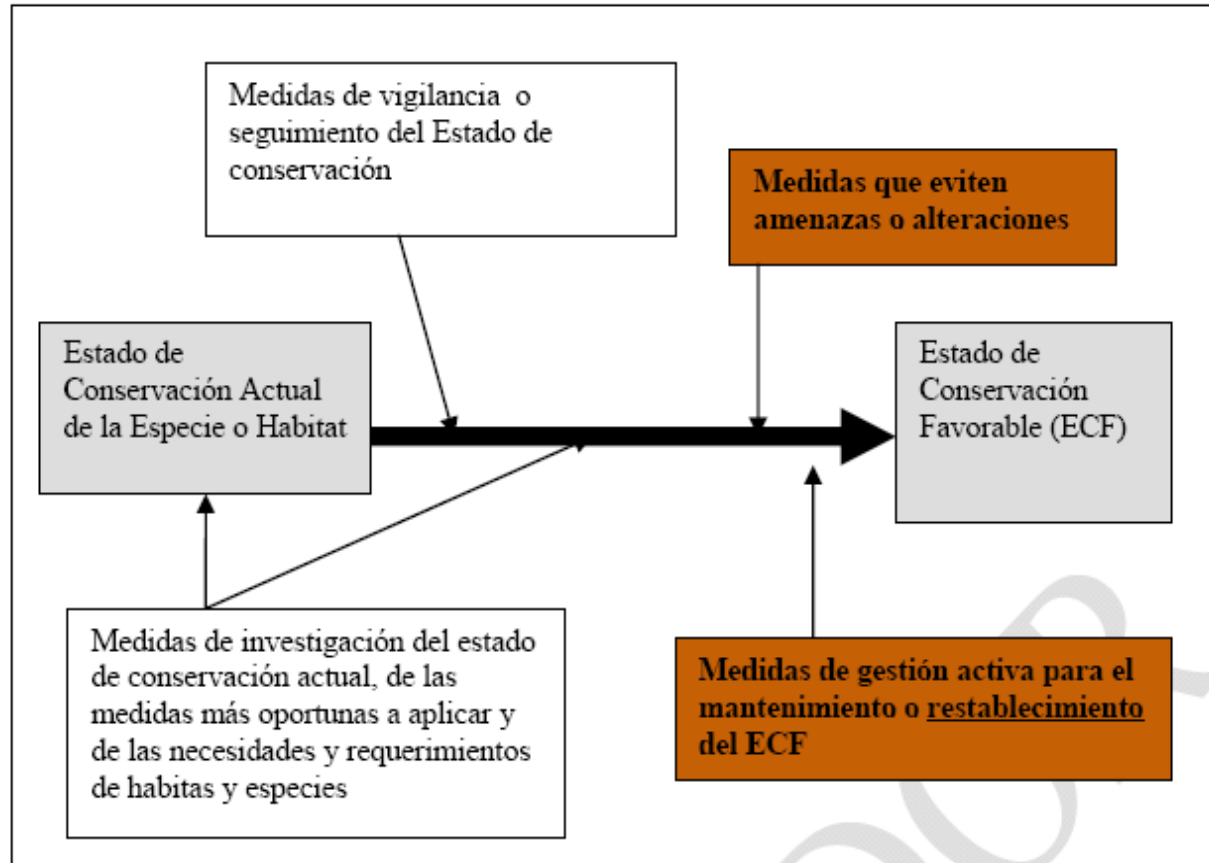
Medidas de vigilancia o seguimiento del Estado de conservación

Medidas que eviten amenazas o alteraciones

Estado de Conservación Actual de la Especie o Habitat

Estado de Conservación Favorable (ECF)

Medidas de investigación del estado de conservación actual, de las medidas más oportunas a aplicar y de las necesidades y requerimientos de habitas y especies

Medidas de gestión activa para el mantenimiento o restablecimiento del ECF